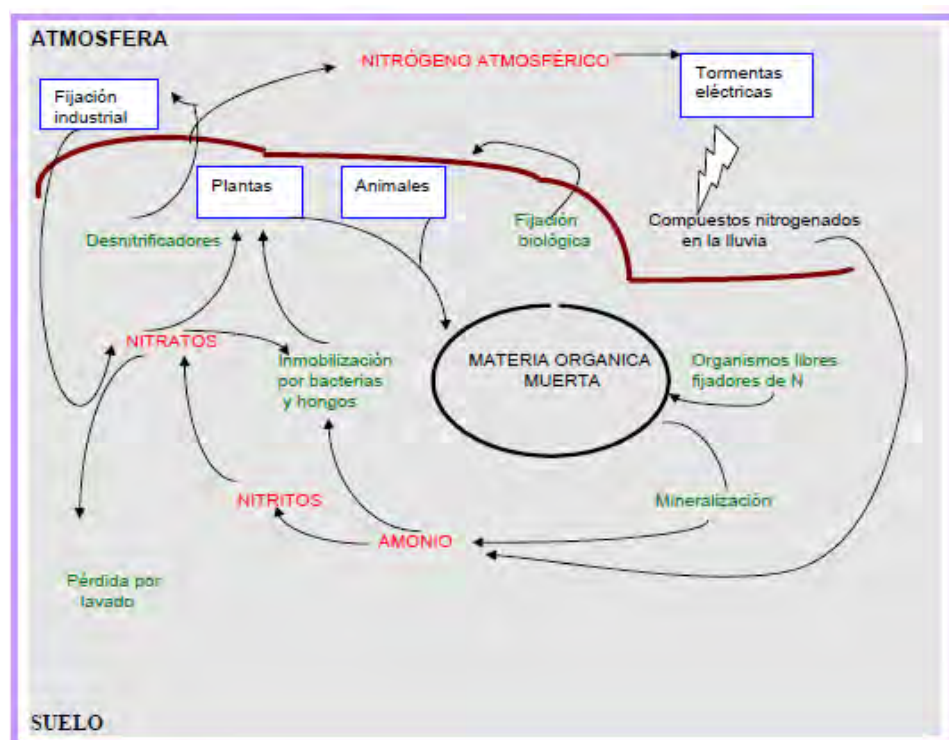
ATMOSFERA

NITRÓGENO ATMOSFÉRICO

Fijación industrial

Tormentas eléctricas

Plantas

Animales

Fijación biológica

Compuestos nitrogenados en la lluvia

Desnitrificadores

NITRATOS

Inmobilización por bacterias y hongos

MATERIA ORGANICA MUERTA

Organismos libres fijadores de N

NITRITOS

Mineralización

AMONIO

Pérdida por lavado

SUELO